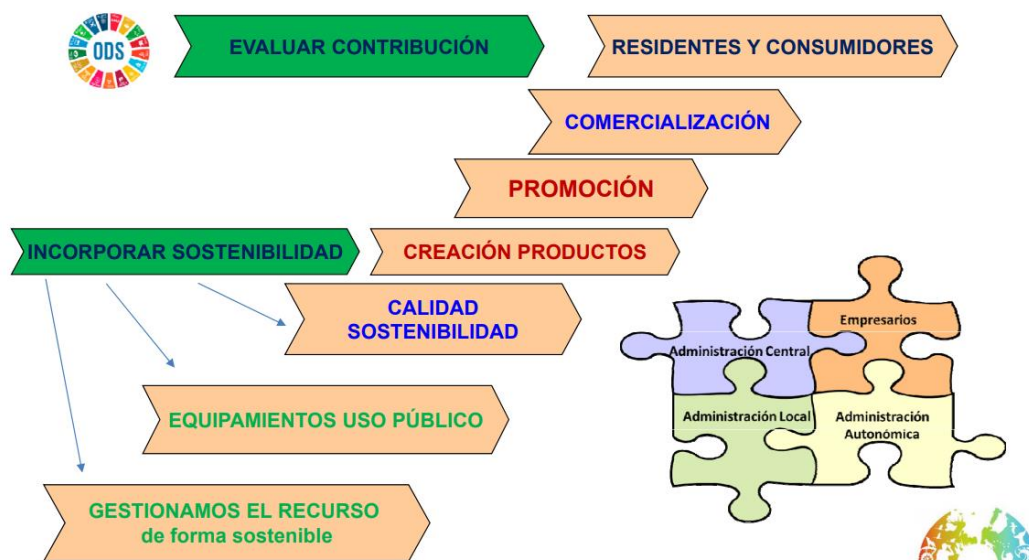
ODS

EVALUAR CONTRIBUCIÓN

RESIDENTES Y CONSUMIDORES

COMERCIALIZACIÓN

PROMOCIÓN

INCORPORAR SOSTENIBILIDAD

CREACIÓN PRODUCTOS

CALIDAD SOSTENIBILIDAD

Empresarios

Administración Central

Administración Local

Administración Autonómica

EQUIPAMIENTOS USO PÚBLICO

GESTIONAMOS EL RECURSO de forma sostenible